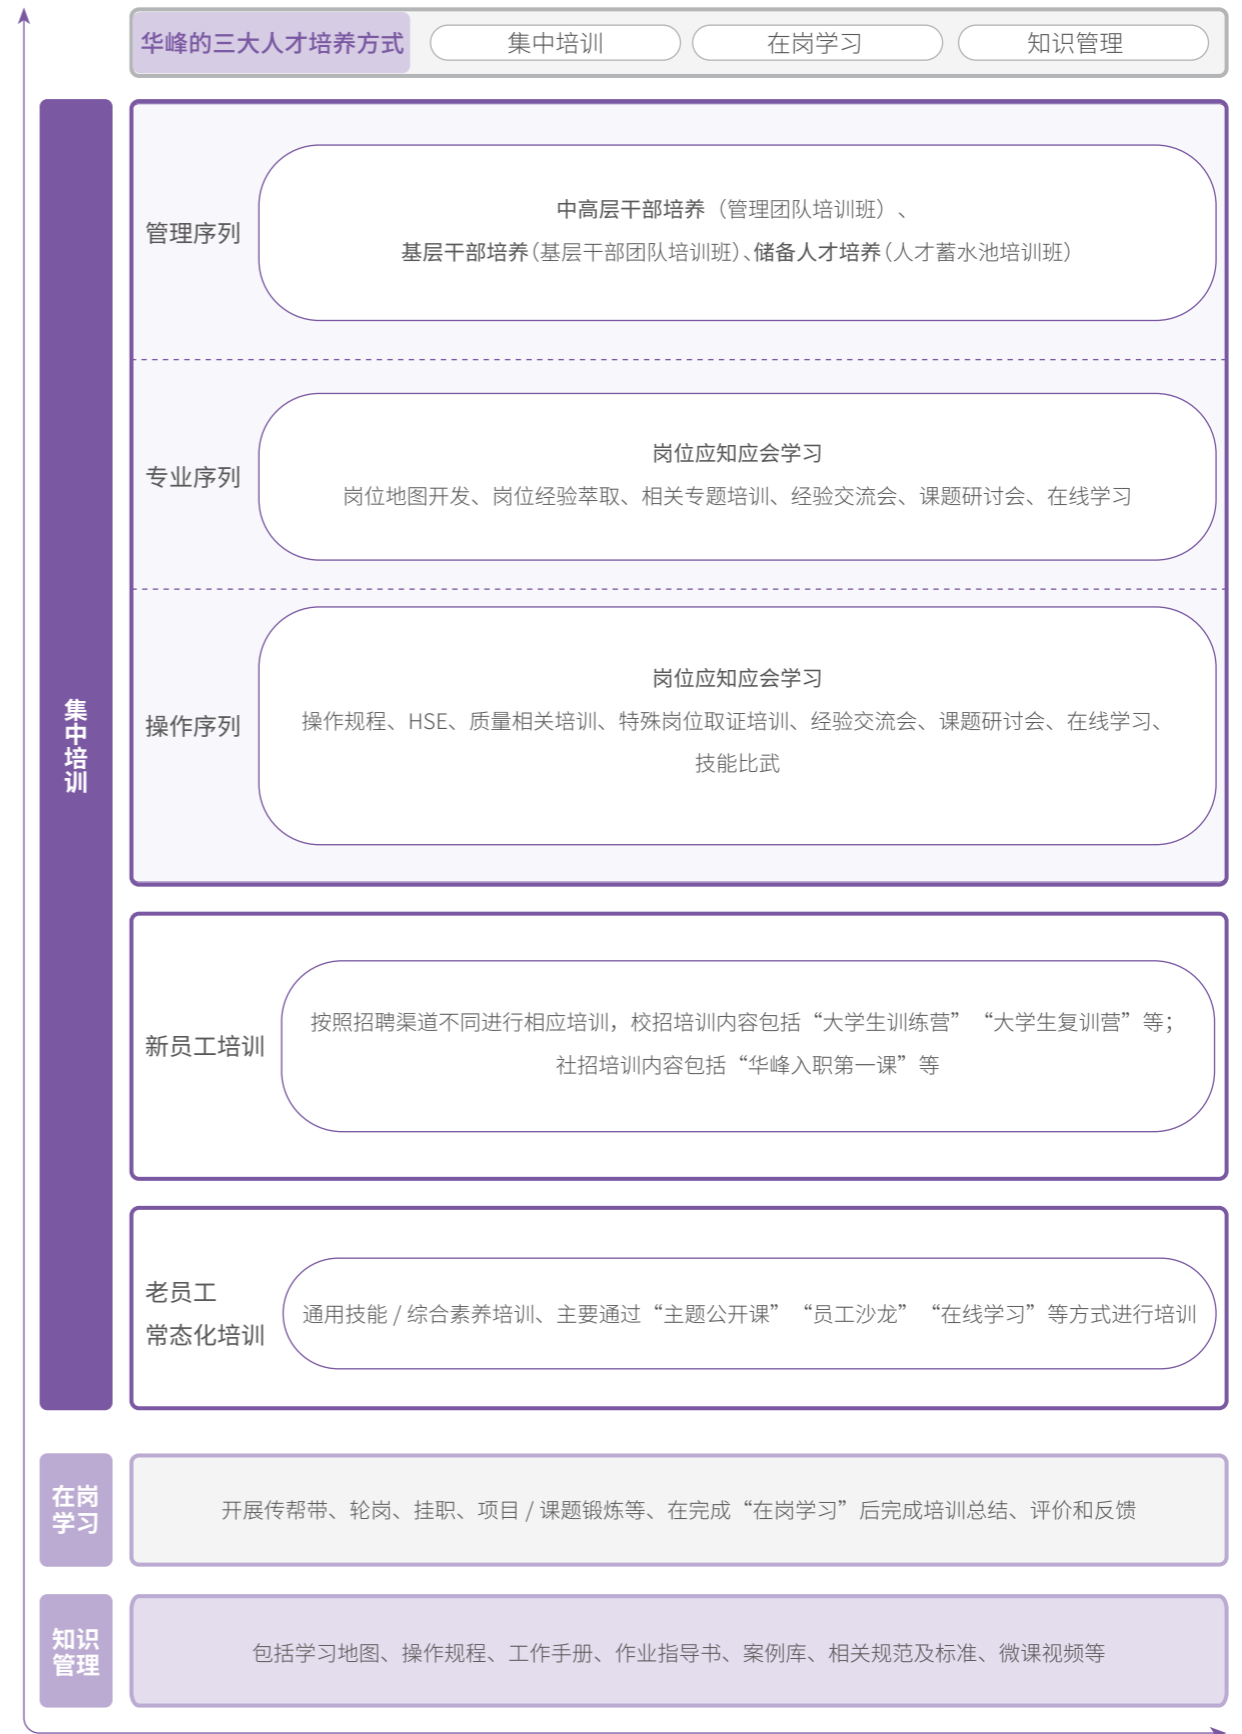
华峰的三大人才培养方式
集中培训
在岗学习
知识管理

集中培训

管理序列
中高层干部培养（管理团队培训班）、
基层干部培养（基层干部团队培训班）、储备人才培养（人才蓄水池培训班）

专业序列
岗位应知应会学习
岗位地图开发、岗位经验萃取、相关专题培训、经验交流会、课题研讨会、在线学习

操作序列
岗位应知应会学习
操作规程、HSE、质量相关培训、特殊岗位取证培训、经验交流会、课题研讨会、在线学习、技能比武

新员工培训
按照招聘渠道不同进行相应培训，校招培训内容包括“大学生训练营”“大学生复训营”等；社招培训内容包括“华峰入职第一课”等

老员工
常态化培训
通用技能 / 综合素养培训、主要通过“主题公开课”“员工沙龙”“在线学习”等方式进行培训

在岗学习
开展传帮带、轮岗、挂职、项目 / 课题锻炼等、在完成“在岗学习”后完成培训总结、评价和反馈

知识管理
包括学习地图、操作规程、工作手册、作业指导书、案例库、相关规范及标准、微课视频等